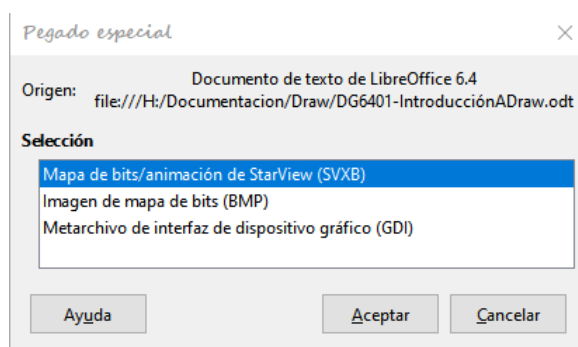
Pegado especial

Origen: Documento de texto de LibreOffice 6.4
file:///H:/Documentacion/Draw/DG6401-IntroducciónADraw.odt

Selección

Mapa de bits/animación de StarView (SVXB)
Imagen de mapa de bits (BMP)
Metarchivo de interfaz de dispositivo gráfico (GDI)

Ayuda

Aceptar

Cancelar